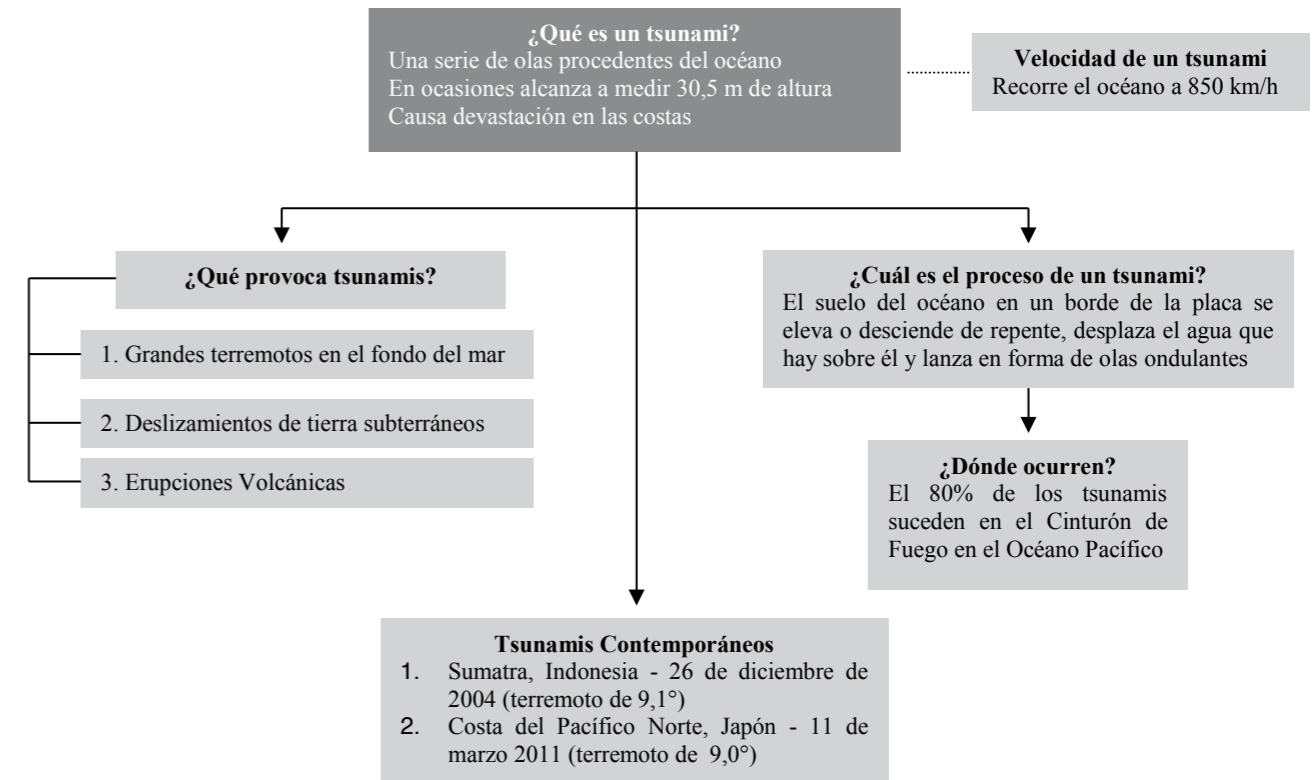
¿Qué es un tsunami?
Una serie de olas procedentes del océano
En ocasiones alcanza a medir 30,5 m de altura
Causa devastación en las costas

Velocidad de un tsunami
Recorre el océano a 850 km/h

¿Qué provoca tsunamis?

1. Grandes terremotos en el fondo del mar

2. Deslizamientos de tierra subterráneos

3. Erupciones Volcánicas

¿Cuál es el proceso de un tsunami?
El suelo del océano en un borde de la placa se eleva o desciende de repente, desplaza el agua que hay sobre él y lanza en forma de olas ondulantes

¿Dónde ocurren?
El 80% de los tsunamis suceden en el Cinturón de Fuego en el Océano Pacífico

Tsunamis Contemporáneos
1. Sumatra, Indonesia - 26 de diciembre de 2004 (terremoto de 9,1°)
2. Costa del Pacífico Norte, Japón - 11 de marzo 2011 (terremoto de 9,0°)